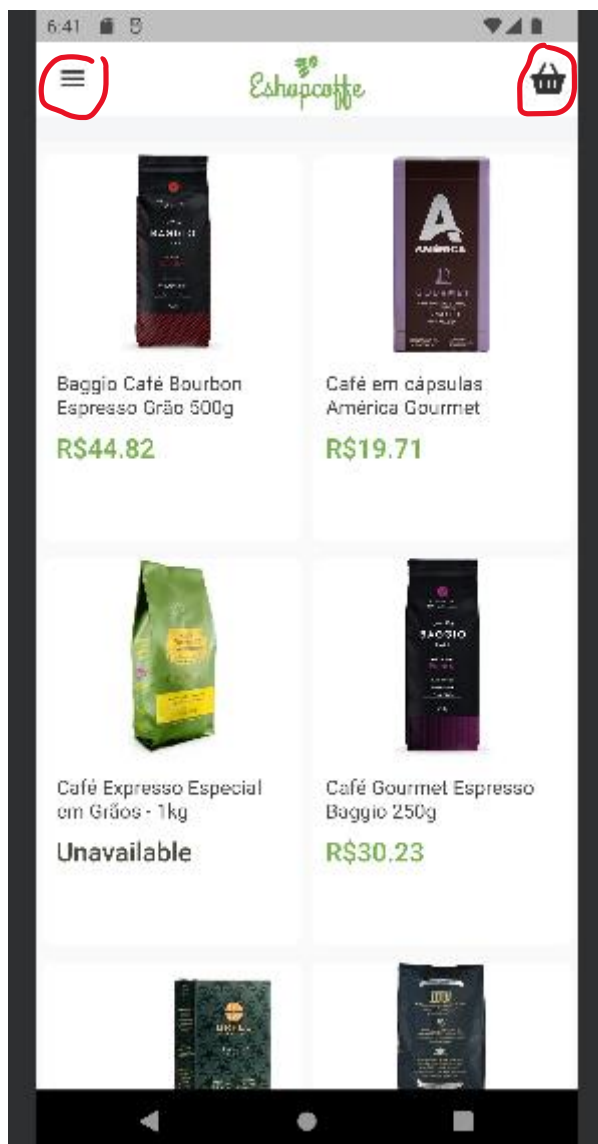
6:41

Eshopcoffe

Baggio Café Bourbon Espresso Grão 500g
R$44.82

Café em cápsulas América Gourmet
R$19.71

Café Expresso Especial em Grãos - 1kg
Unavailable

Café Gourmet Espresso Baggio 250g
R$30.23